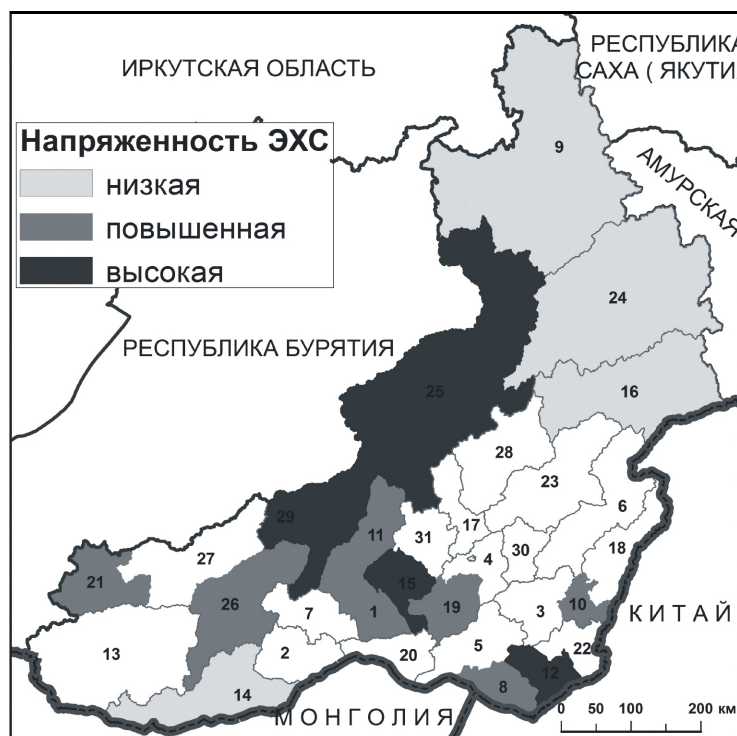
ИРКУТСКАЯ ОБЛАСТЬ

РЕСПУБЛИКА САХА ( ЯКУТИ

Напряженность ЭХС
низкая
повышенная
высокая

АМУРСКАЯ

РЕСПУБЛИКА БУРЯТИЯ

9
24
16
25
28
23
6
18
29
11
31
17
4
30
27
21
15
19
10
26
7
1
3
13
2
20
5
22
14
8
12

КИТАЙ

МОНГОЛИЯ

0 50 100 200 км